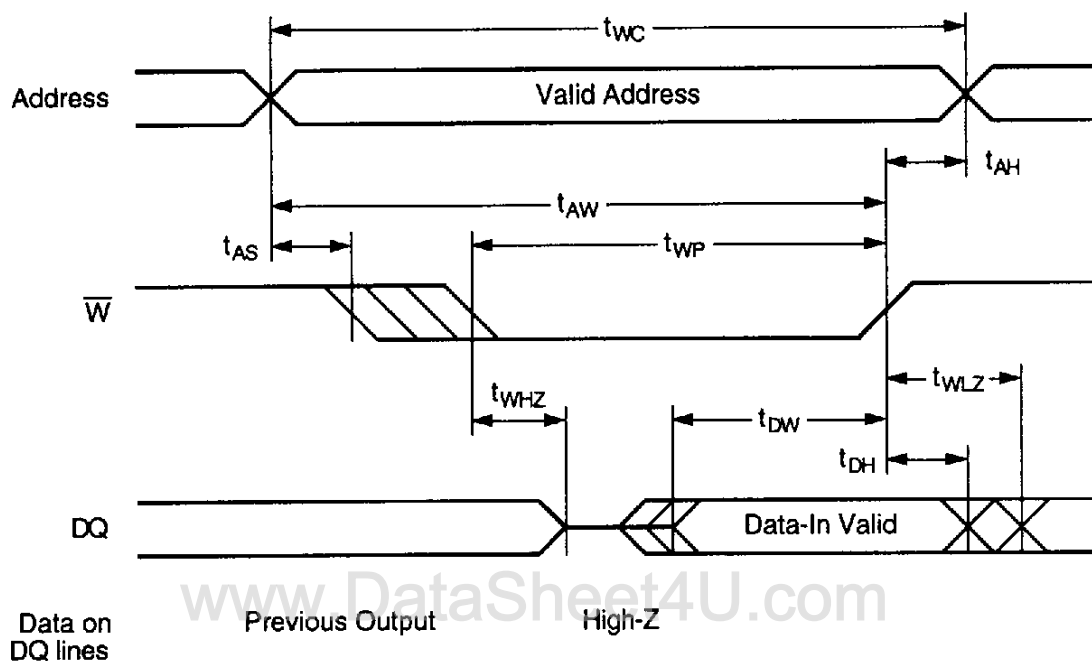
$t_{WC}$

Address

Valid Address

$t_{AH}$

$t_{AW}$

$t_{AS}$

$t_{WP}$

$\overline{W}$

$t_{WLZ}$

$t_{WHZ}$

$t_{DW}$

$t_{DH}$

DQ

Data-In Valid

www.DataSheet4U.com

Data on DQ lines

Previous Output

High-Z